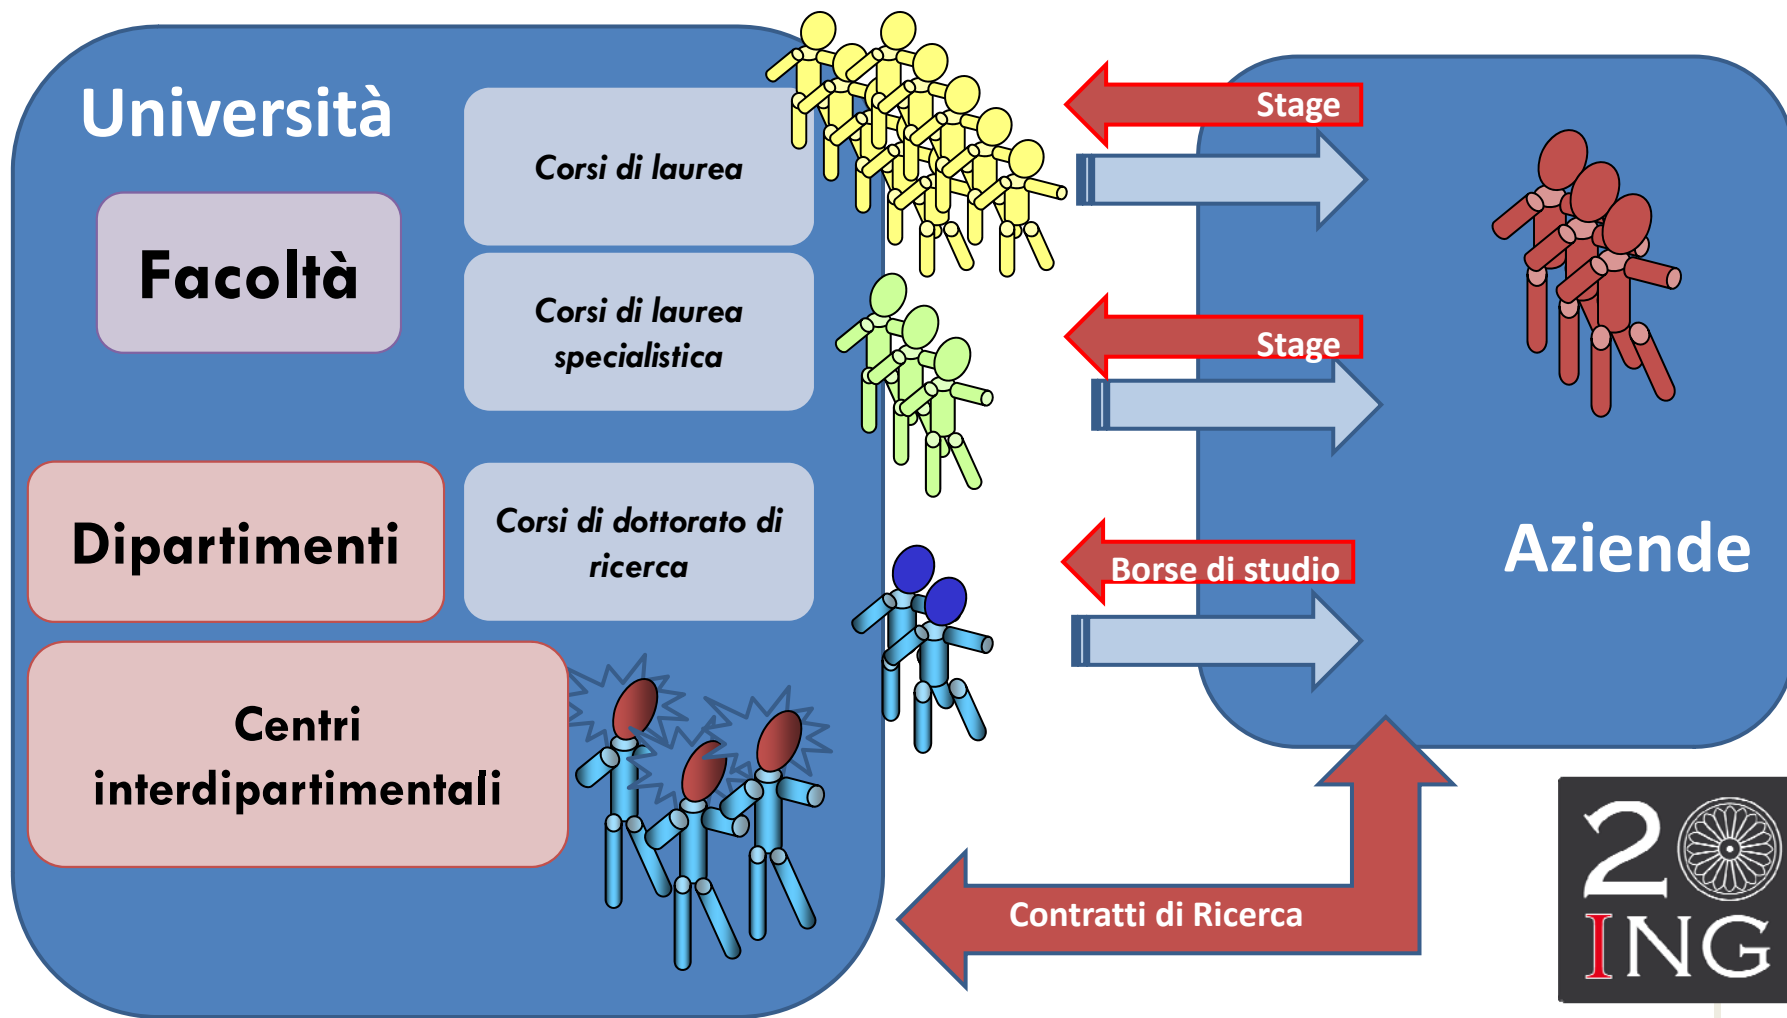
Università

Facoltà

Corsi di laurea

Corsi di laurea specialistica

Dipartimenti

Corsi di dottorato di ricerca

Centri interdipartimentali

Stage

Stage

Borse di studio

Aziende

Contratti di Ricerca

20 ING